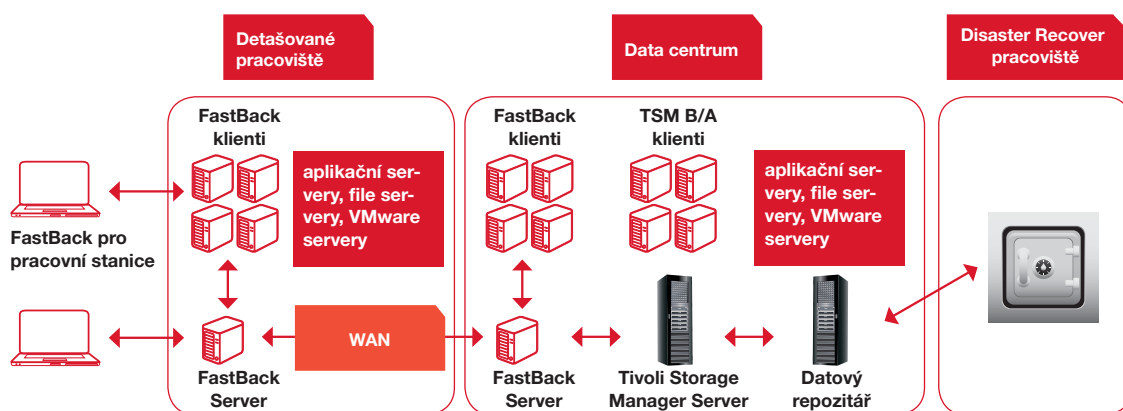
Detašované pracoviště

Data centrum

Disaster Recover pracoviště

FastBack klienti

aplikační servery, file servery, VMware servery

FastBack pro pracovní stanice

FastBack klienti

TSM B/A klienti

aplikační servery, file servery, VMware servery

WAN

FastBack Server

FastBack Server

Tivoli Storage Manager Server

Datový repozitář